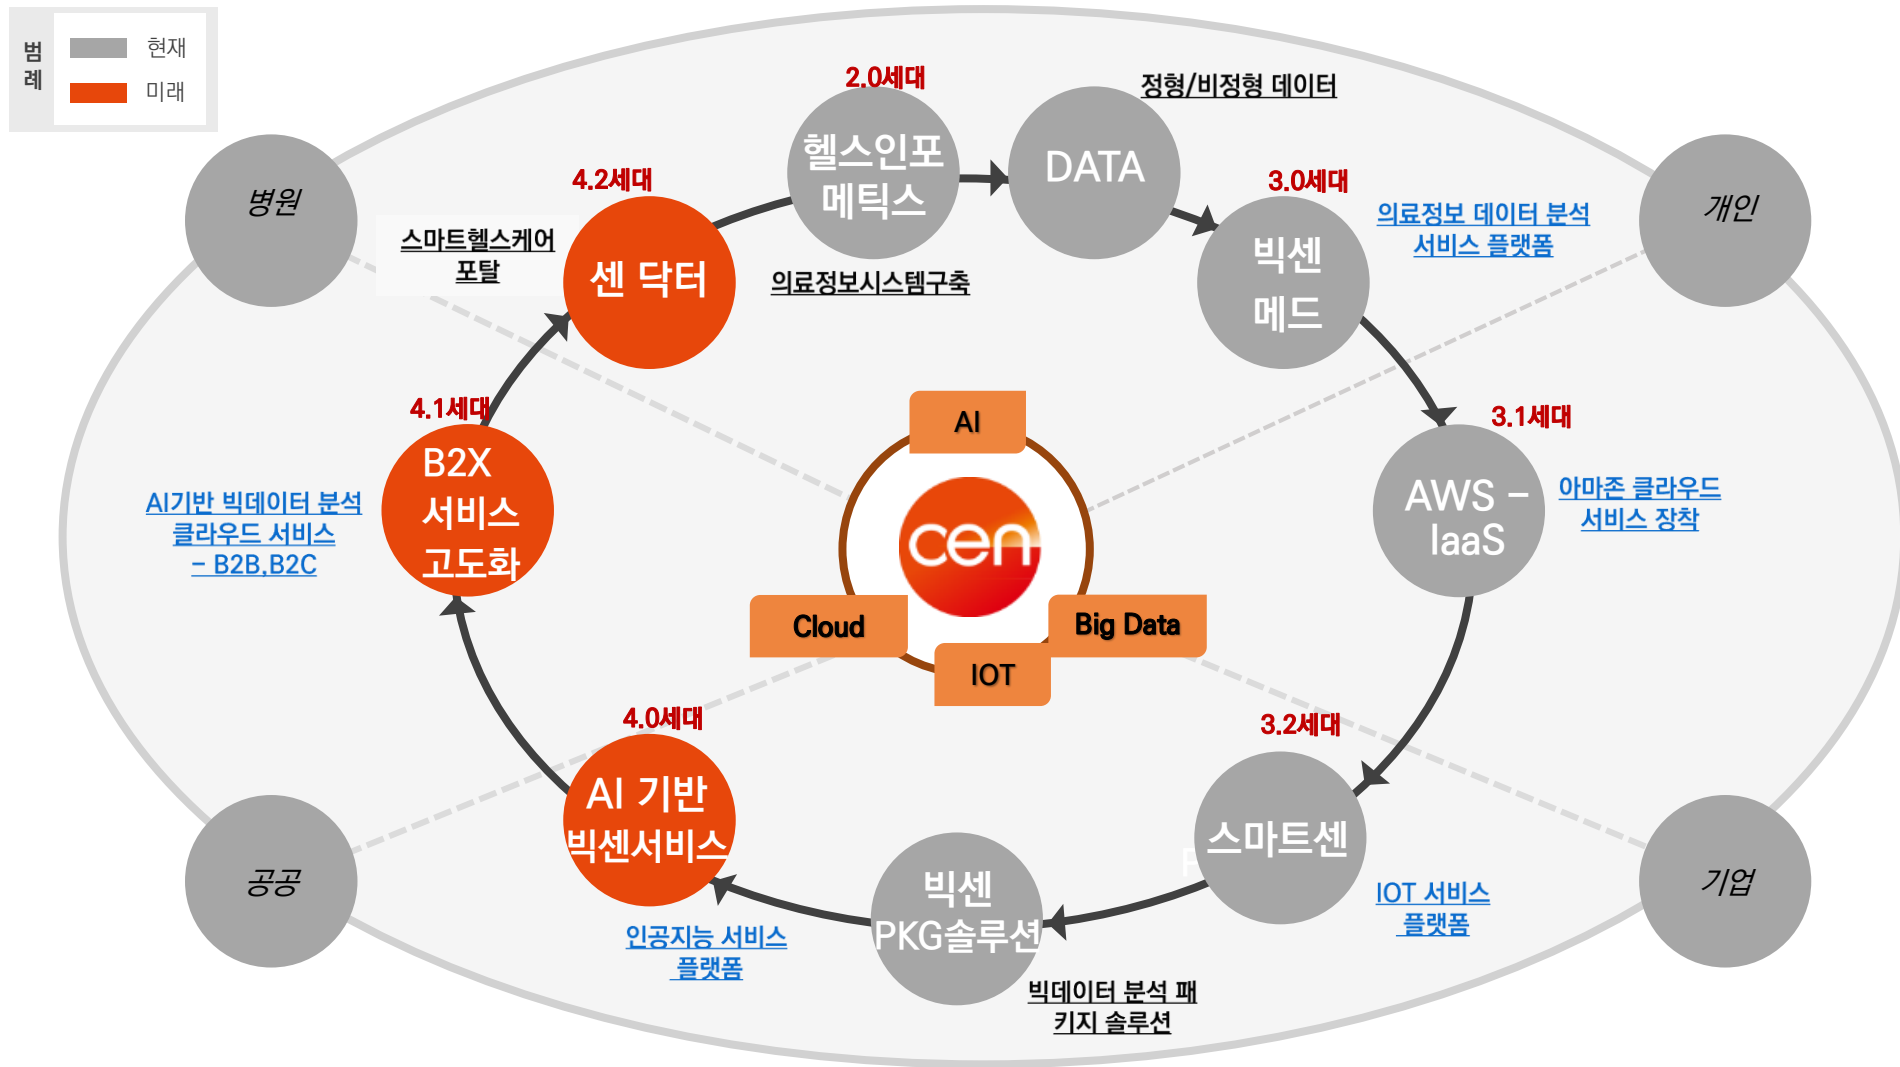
범례

현재

미래

2.0세대

헬스인포 메틱스

정형/비정형 데이터

DATA

3.0세대

빅센 메드

의료정보 데이터 분석 서비스 플랫폼

병원

개인

4.2세대

스마트헬스케어 포탈

센 닥터

의료정보시스템구축

4.1세대

B2X 서비스 고도화

AI기반 빅데이터 분석 클라우드 서비스 – B2B,B2C

AI

cen

Cloud

Big Data

IOT

3.1세대

AWS – IaaS

아마존 클라우드 서비스 장착

4.0세대

AI 기반 빅센서비스

3.2세대

스마트센

공공

기업

인공지능 서비스 플랫폼

빅센 PKG솔루션

빅데이터 분석 패키지 솔루션

IOT 서비스 플랫폼